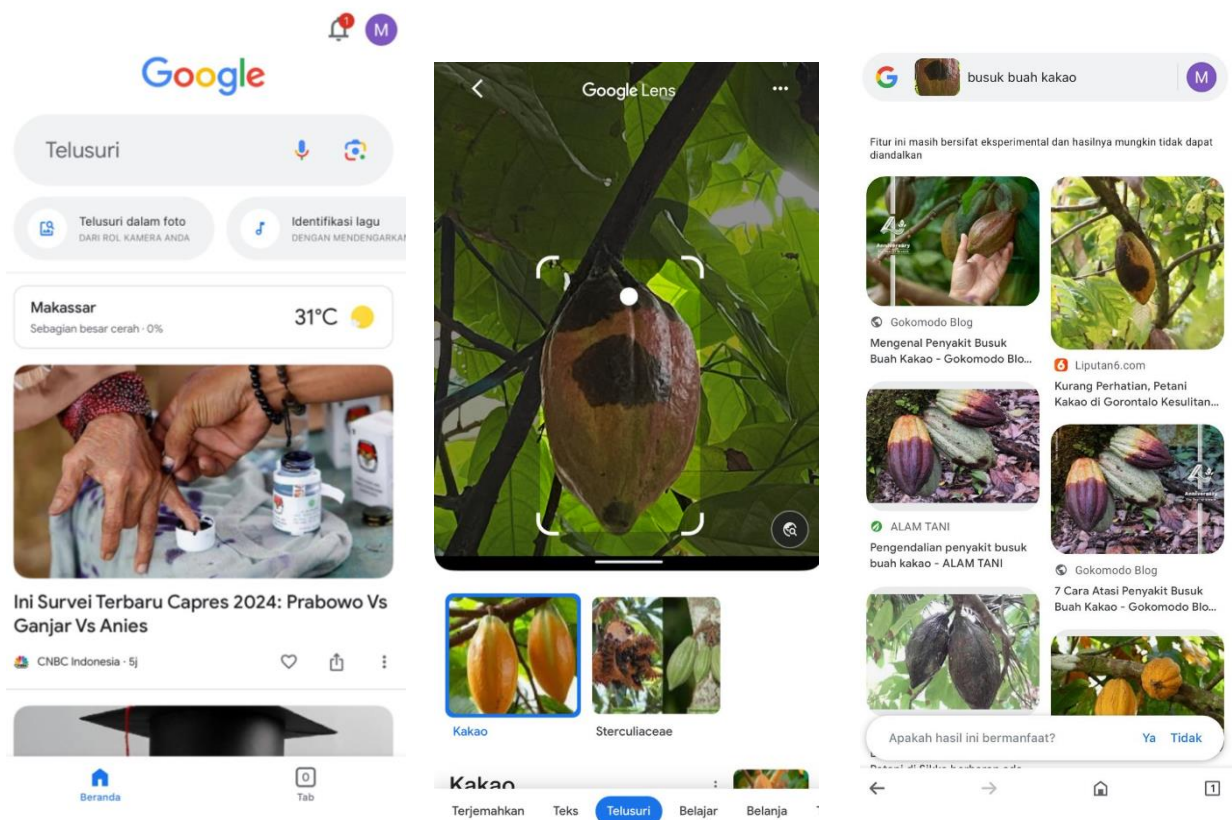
1
M
Google
Telusuri
Telusuri dalam foto
DARI ROL KAMERA ANDA
Identifikasi lagu
DENGAN MENDENGARKA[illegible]
Makassar
Sebagian besar cerah · 0%
31°C
Ini Survei Terbaru Capres 2024: Prabowo Vs Ganjar Vs Anies
CNBC Indonesia · 5j
Beranda
0
Tab

Google Lens
Kakao
Sterculiaceae
Kakao
Terjemahkan
Teks
Telusuri
Belajar
Belanja

busuk buah kakao
M
Fitur ini masih bersifat eksperimental dan hasilnya mungkin tidak dapat diandalkan
Gokomodo Blog
Mengenal Penyakit Busuk Buah Kakao - Gokomodo Blo...
Liputan6.com
Kurang Perhatian, Petani Kakao di Gorontalo Kesulitan...
ALAM TANI
Pengendalian penyakit busuk buah kakao - ALAM TANI
Gokomodo Blog
7 Cara Atasi Penyakit Busuk Buah Kakao - Gokomodo Blo...
Apakah hasil ini bermanfaat?
Ya
Tidak
1